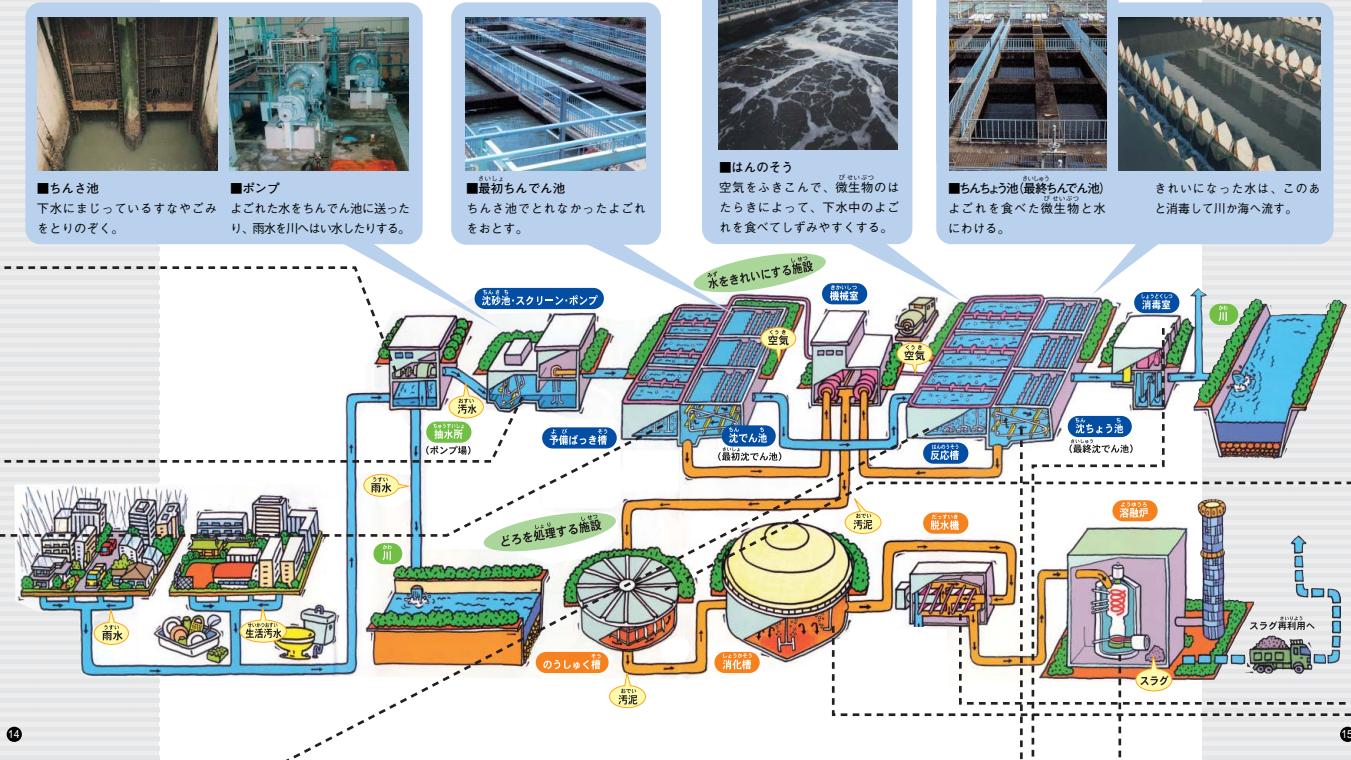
■ちんさ池
下水にまじっているすなやごみをとりのぞく。

■ポンプ
よごれた水をちんでん池に送ったり、雨水を川へはい水したりする。

■最初ちんでん池
ちんさ池でとれなかったよごれをおとす。

■はんのそう
空気をふきこんで、微生物のはたらきによって、下水中のよごれを食べてしずみやすくする。

■ちんちょう池（最終ちんでん池）
よごれを食べた微生物と水にわける。

きれいになった水は、このあと消毒して川か海へ流す。

水をきれいにする施設

沈砂池・スクリーン・ポンプ

機械室

消毒室

川

空気

空気

汚水

抽水所
（ポンプ場）

予備ばっき槽

沈でん池
（最初沈でん池）

反応槽

沈ちょう池
（最終沈でん池）

雨水

汚泥

脱水機

溶融炉

どろを処理する施設

川

雨水

生活汚水

のうしゅく槽

消化槽

汚泥

スラグ再利用へ

スラグ

14

15